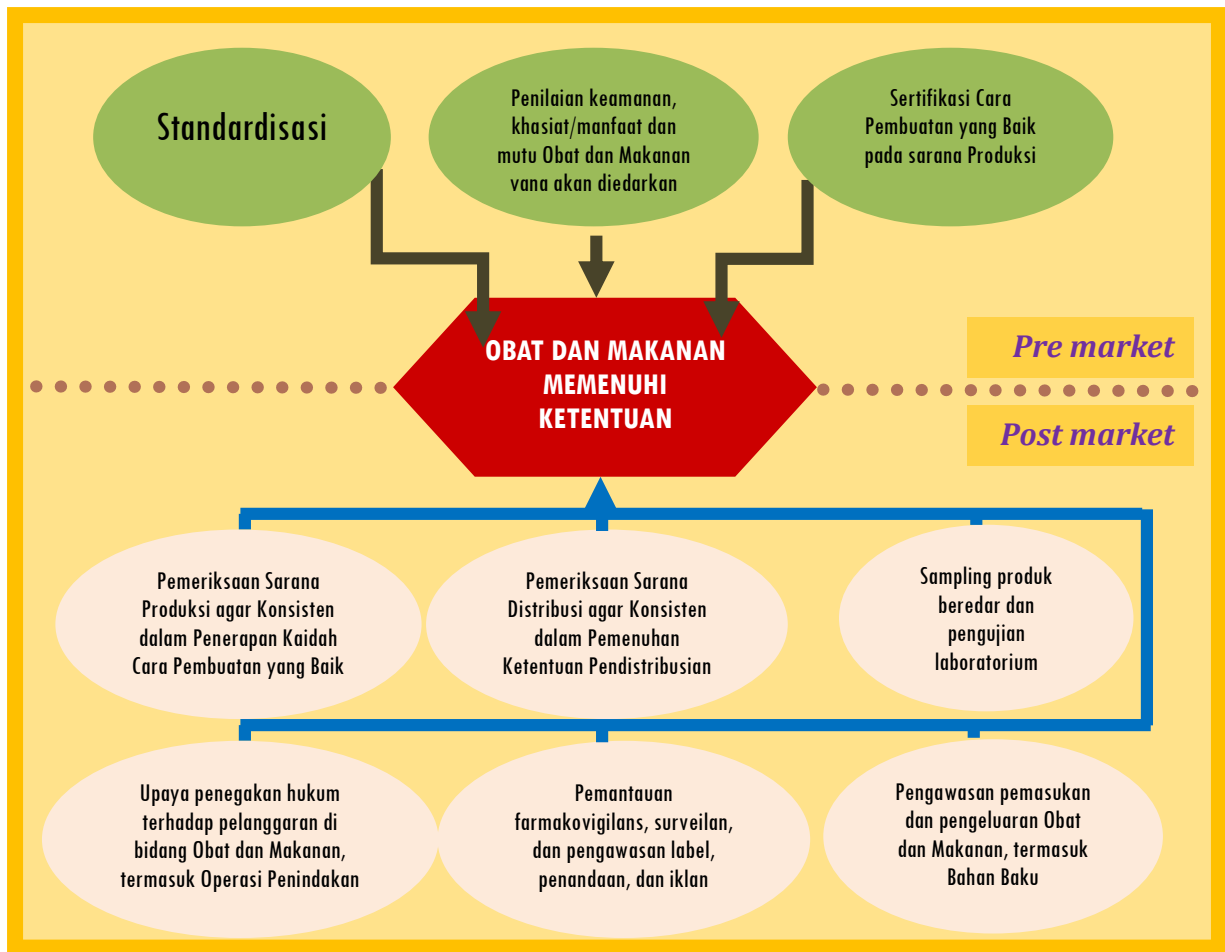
Standardisasi

Penilaian keamanan, khasiat/manfaat dan mutu Obat dan Makanan vana akan diedarkan

Sertifikasi Cara Pembuatan yang Baik pada sarana Produksi

OBAT DAN MAKANAN MEMENUHI KETENTUAN

Pre market

Post market

Pemeriksaan Sarana Produksi agar Konsisten dalam Penerapan Kaidah Cara Pembuatan yang Baik

Pemeriksaan Sarana Distribusi agar Konsisten dalam Pemenuhan Ketentuan Pendistribusian

Sampling produk beredar dan pengujian laboratorium

Upaya penegakan hukum terhadap pelanggaran di bidang Obat dan Makanan, termasuk Operasi Penindakan

Pemantauan farmakovigilans, surveilan, dan pengawasan label, penandaan, dan iklan

Pengawasan pemasukan dan pengeluaran Obat dan Makanan, termasuk Bahan Baku